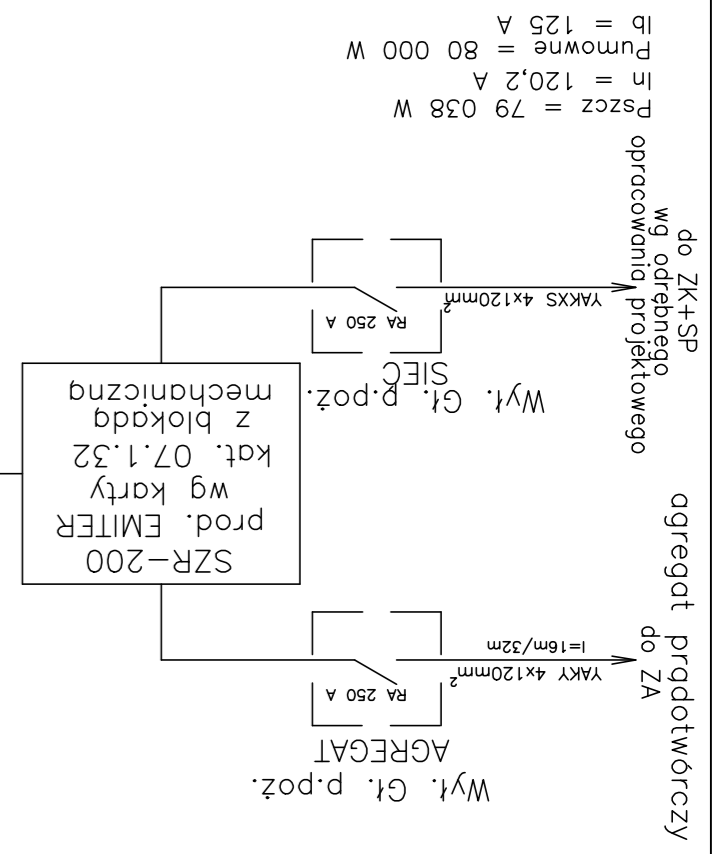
Pszcz = 79 038 W
In = 120,2 A
Pumowne = 80 000 W
Ib = 125 A

do ZK+SP
wg odrębnego
opracowania projektowego

YAKXS 4x120mm$^2$

RA 250 A

SIEC
Wył. Gł. p.poż.

SZR-200
prod. EMITER
wg karty
kat. 07.1.32
z blokadą
mechaniczną

agregat prądotwórczy
do ZA

YAKY 4x120mm$^2$
l=16m/32m

RA 250 A

AGREGAT
Wył. Gł. p.poż.